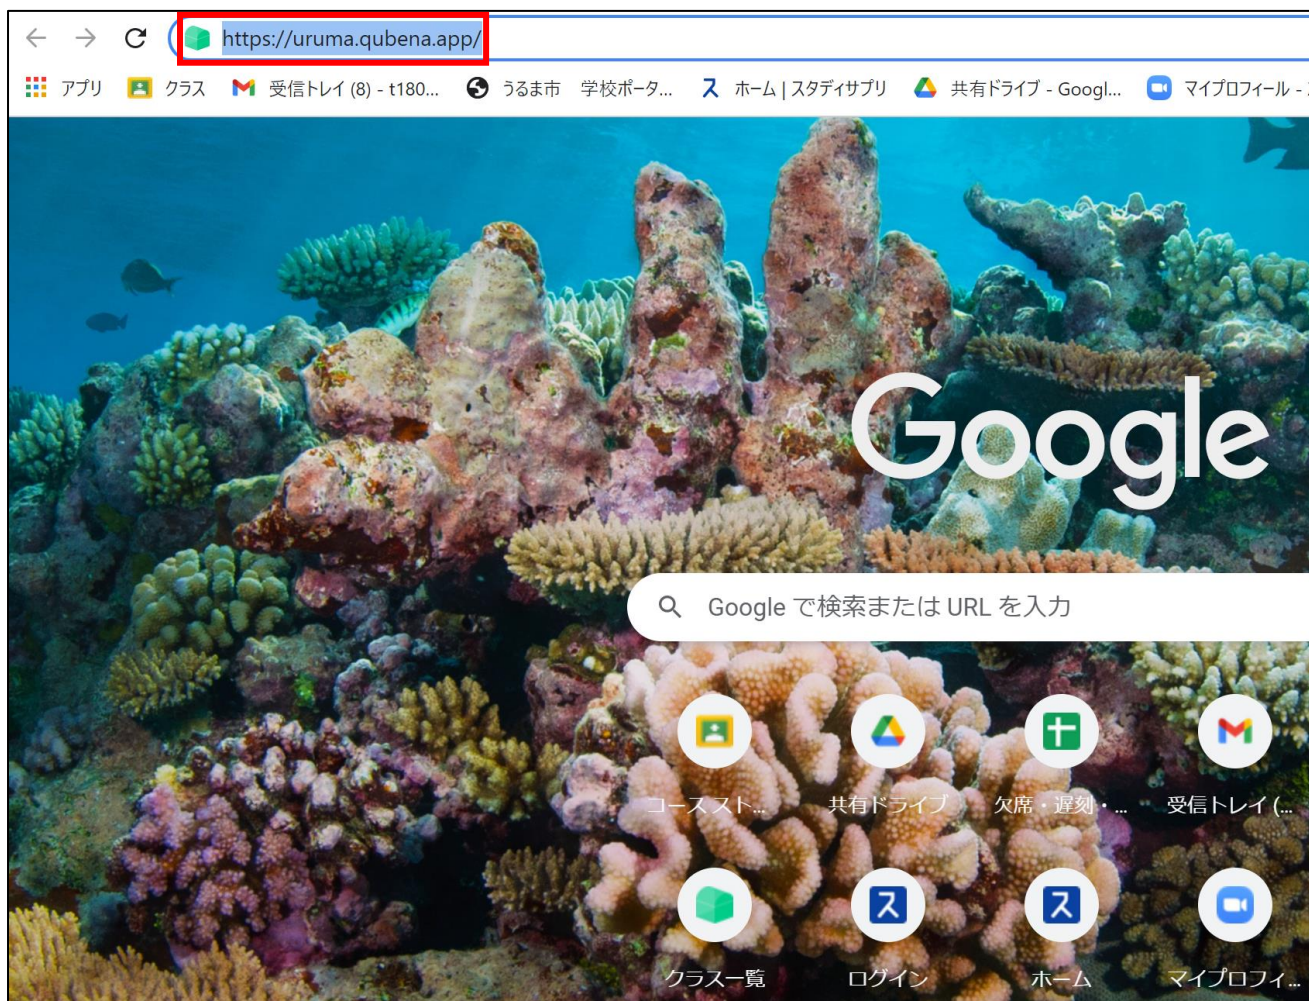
https://uruma.qubena.app/

アプリ クラス 受信トレイ (8) - t180... うるま市 学校ポータ... ホーム | スタディサプリ 共有ドライブ - Googl... マイプロフィール -

Google

Google で検索または URL を入力

コースストト... 共有ドライブ 欠席・遅刻・... 受信トレイ (...

クラス一覧 ログイン ホーム マイプロフィ...